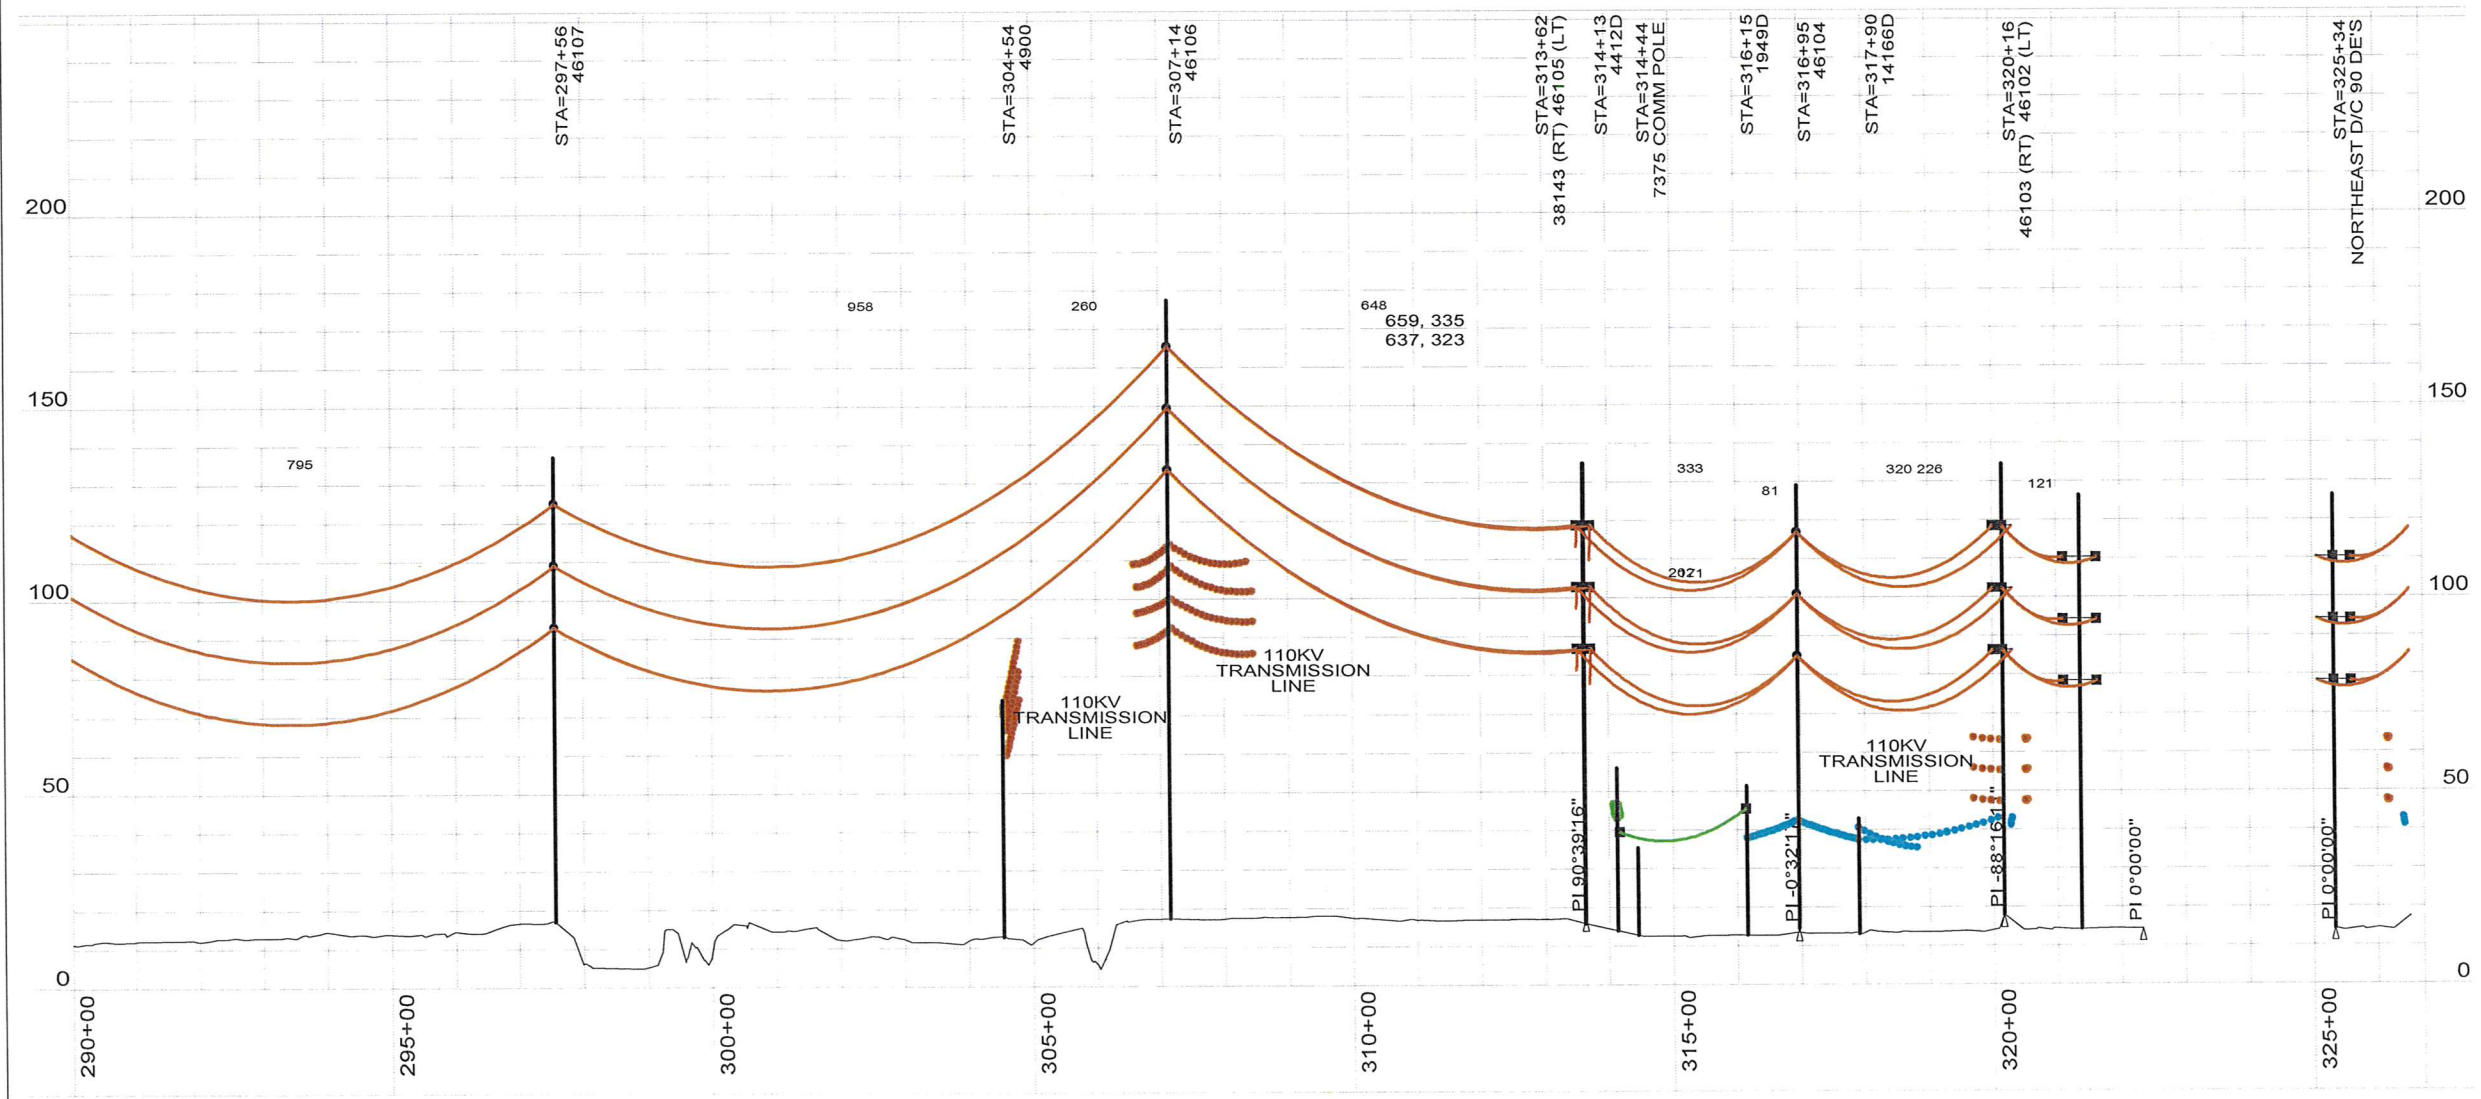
STA=297+56
46107

STA=304+54
4900

STA=307+14
46106

STA=313+62
38143 (RT) 46105 (LT)

STA=314+13
4412D

STA=314+44
7375 COMM POLE

STA=316+15
1949D

STA=316+95
46104

STA=317+90
14166D

STA=320+16
46103 (RT) 46102 (LT)

STA=325+34
NORTHEAST D/C 90 DE'S

200
150
100
50
0

200
150
100
50
0

958
260
648
659, 335
637, 323
795
333
81
320 226
121
2021

110KV
TRANSMISSION
LINE

110KV
TRANSMISSION
LINE

110KV
TRANSMISSION
LINE

PI 90°39'16"
PI -0°32'1"
PI -88°16'1"
PI 0°00'00"
PI 0°00'00"

290+00
295+00
300+00
305+00
310+00
315+00
320+00
325+00